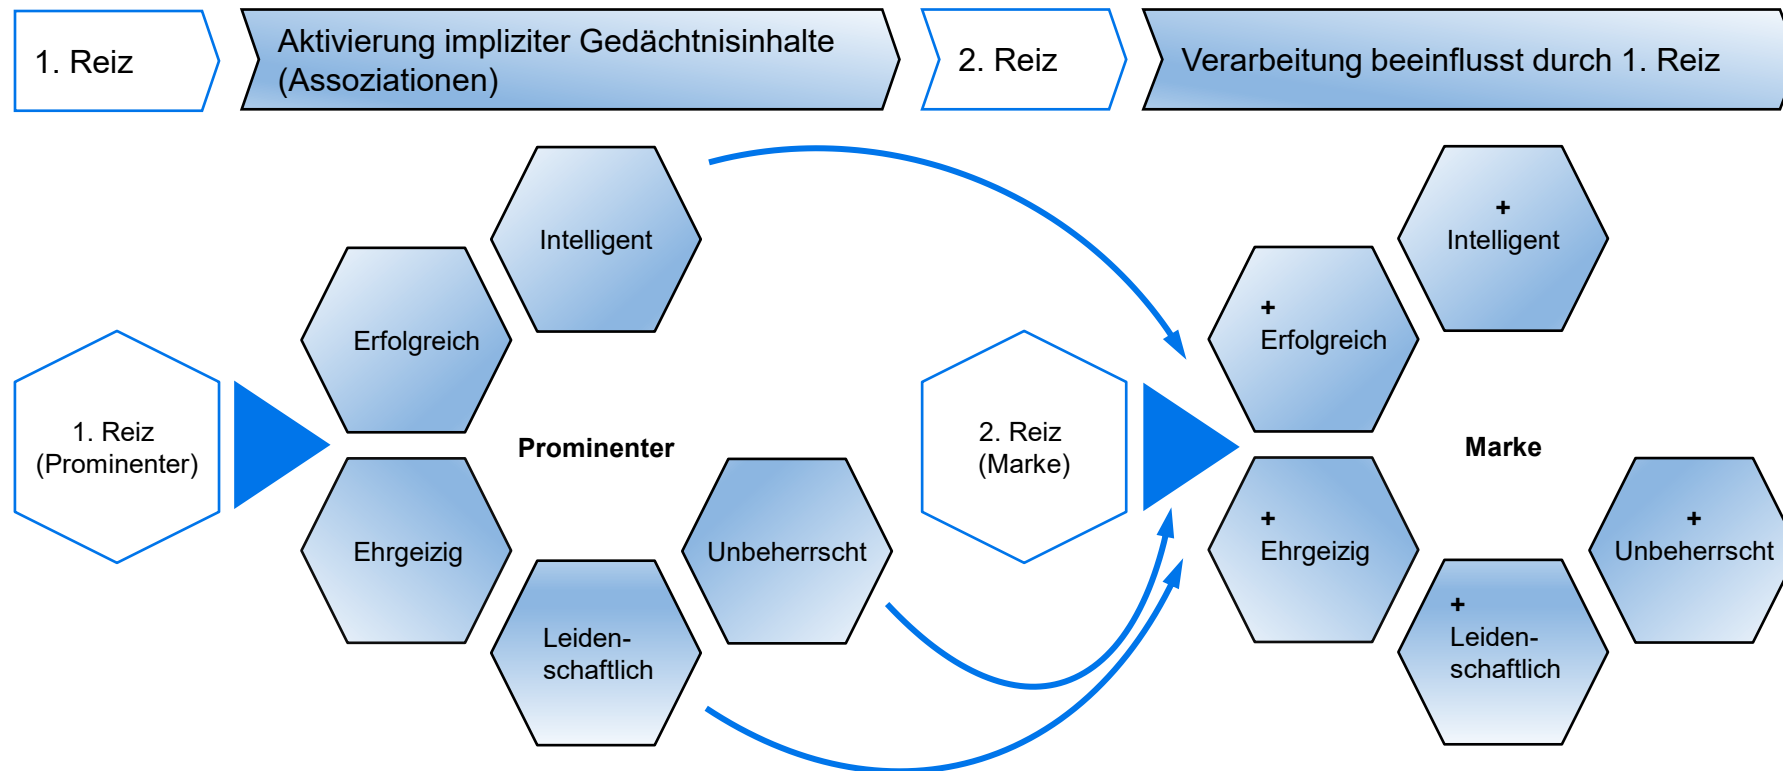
1. Reiz

Aktivierung impliziter Gedächtnisinhalte (Assoziationen)

2. Reiz

Verarbeitung beeinflusst durch 1. Reiz

1. Reiz (Prominenter)

Intelligent

Erfolgreich

Prominenter

Ehrgeizig

Unbeherrscht

Leidenschaftlich

2. Reiz (Marke)

+ Intelligent

+ Erfolgreich

Marke

+ Ehrgeizig

+ Unbeherrscht

+ Leidenschaftlich